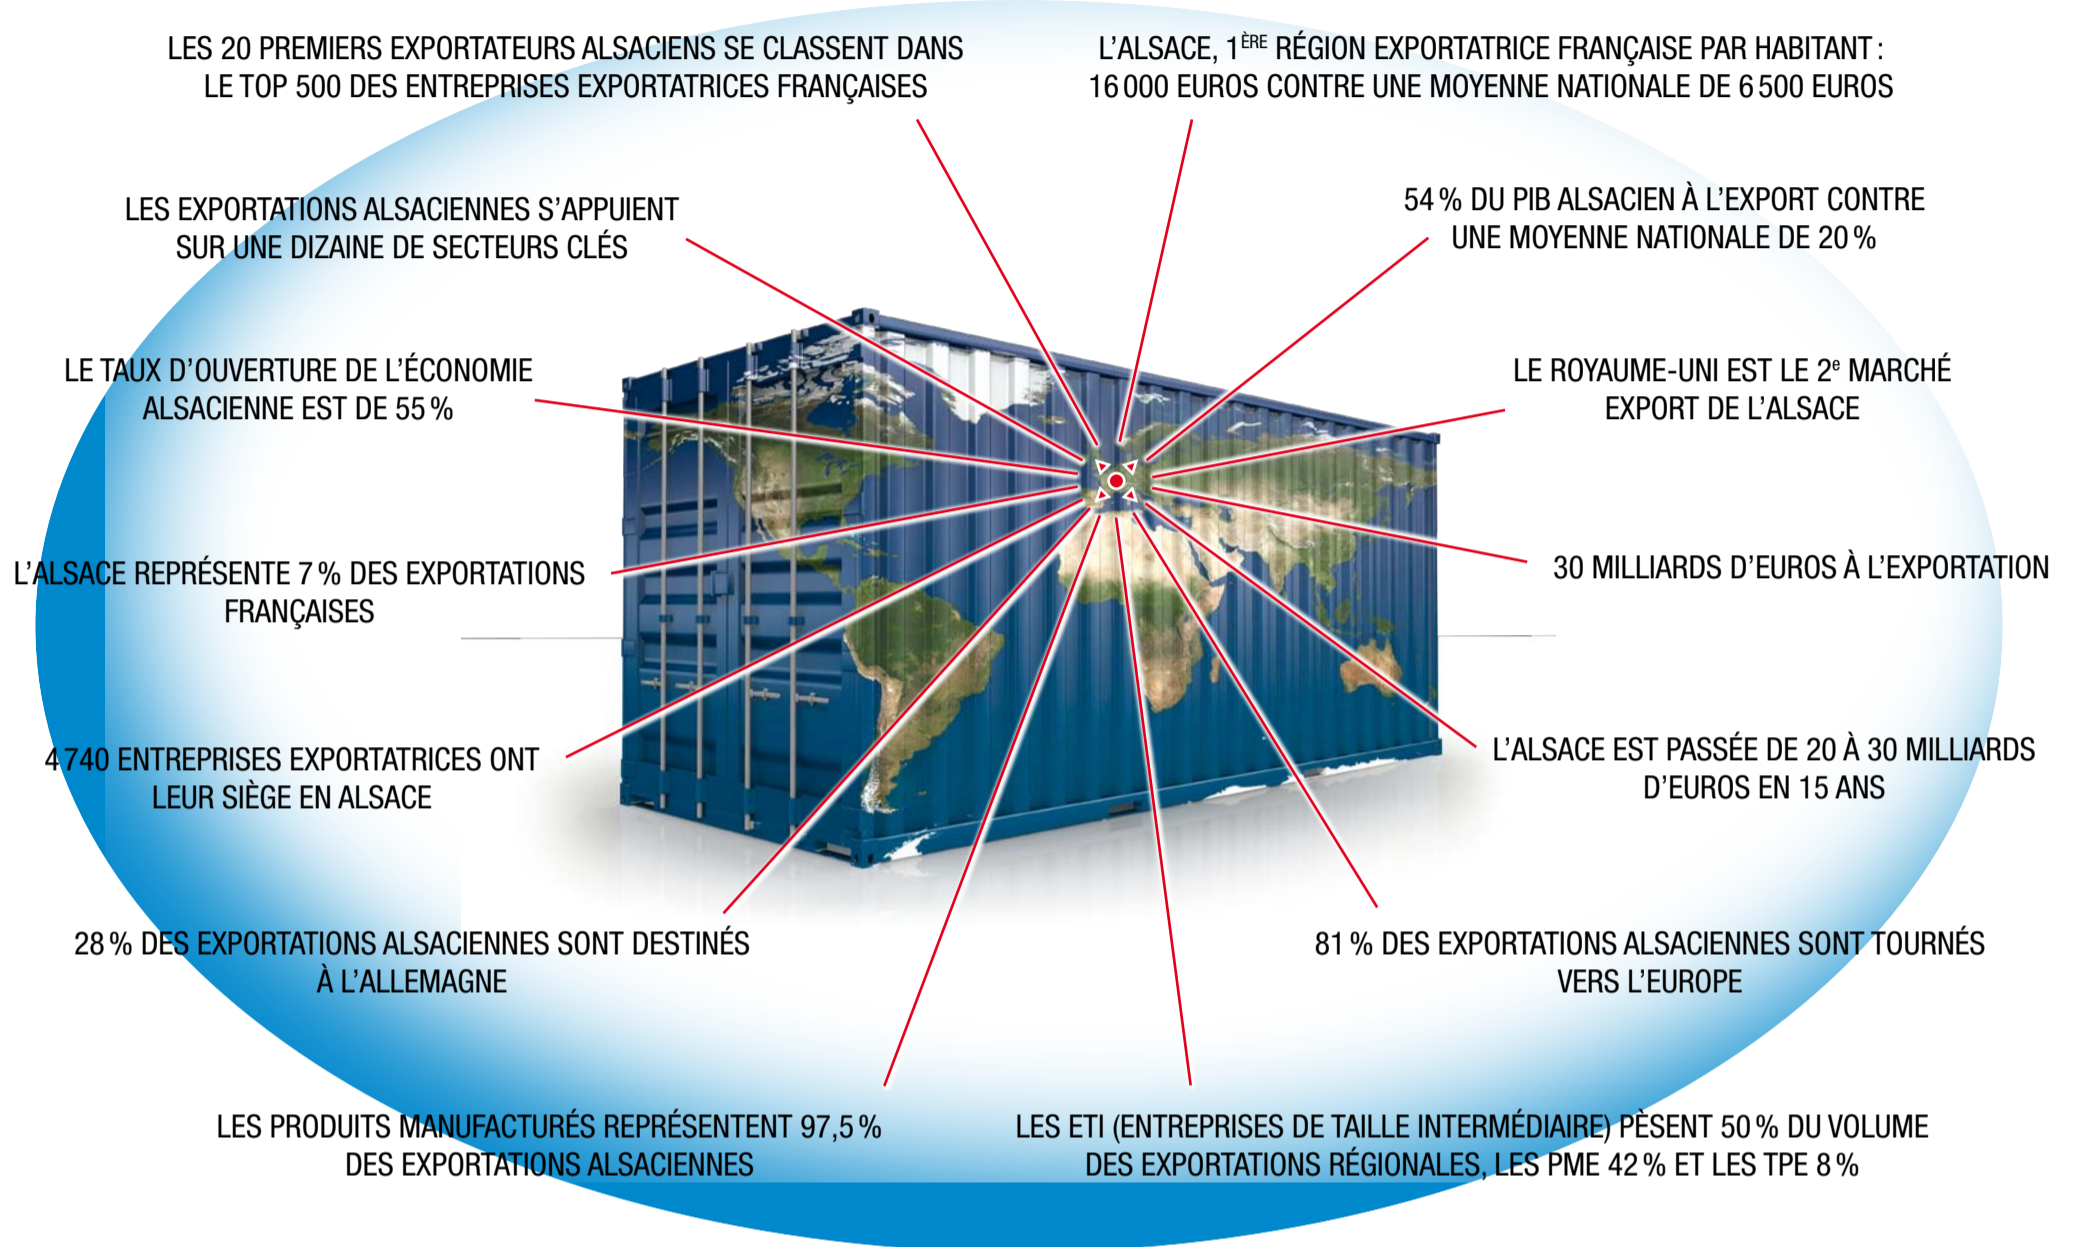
LES 20 PREMIERS EXPORTATEURS ALSACIENS SE CLASSENT DANS LE TOP 500 DES ENTREPRISES EXPORTATRICES FRANÇAISES

L'ALSACE, $1^{ÈRE}$ RÉGION EXPORTATRICE FRANÇAISE PAR HABITANT : 16 000 EUROS CONTRE UNE MOYENNE NATIONALE DE 6 500 EUROS

LES EXPORTATIONS ALSACIENNES S'APPUIENT SUR UNE DIZAINE DE SECTEURS CLÉS

54 % DU PIB ALSACIEN À L'EXPORT CONTRE UNE MOYENNE NATIONALE DE 20 %

LE TAUX D'OUVERTURE DE L'ÉCONOMIE ALSACIENNE EST DE 55 %

LE ROYAUME-UNI EST LE $2^e$ MARCHÉ EXPORT DE L'ALSACE

L'ALSACE REPRÉSENTE 7 % DES EXPORTATIONS FRANÇAISES

30 MILLIARDS D'EUROS À L'EXPORTATION

4 740 ENTREPRISES EXPORTATRICES ONT LEUR SIÈGE EN ALSACE

L'ALSACE EST PASSÉE DE 20 À 30 MILLIARDS D'EUROS EN 15 ANS

28 % DES EXPORTATIONS ALSACIENNES SONT DESTINÉS À L'ALLEMAGNE

81 % DES EXPORTATIONS ALSACIENNES SONT TOURNÉS VERS L'EUROPE

LES PRODUITS MANUFACTURÉS REPRÉSENTENT 97,5 % DES EXPORTATIONS ALSACIENNES

LES ETI (ENTREPRISES DE TAILLE INTERMÉDIAIRE) PÈSENT 50 % DU VOLUME DES EXPORTATIONS RÉGIONALES, LES PME 42 % ET LES TPE 8 %